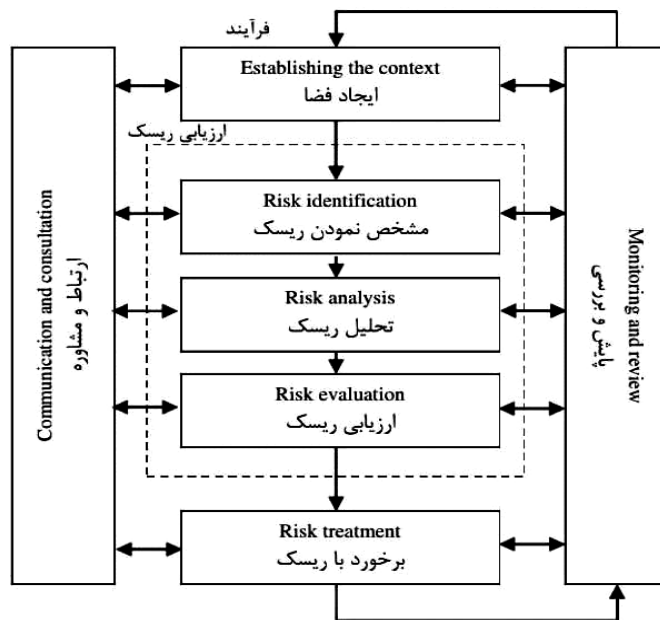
فرآیند

Communication and consultation
ارتباط و مشاوره

Establishing the context
ایجاد فضا

ارزیابی ریسک

Risk identification
مشخص نمودن ریسک

Risk analysis
تحلیل ریسک

Risk evaluation
ارزیابی ریسک

Risk treatment
برخورد با ریسک

Monioring and review
پایش و بررسی